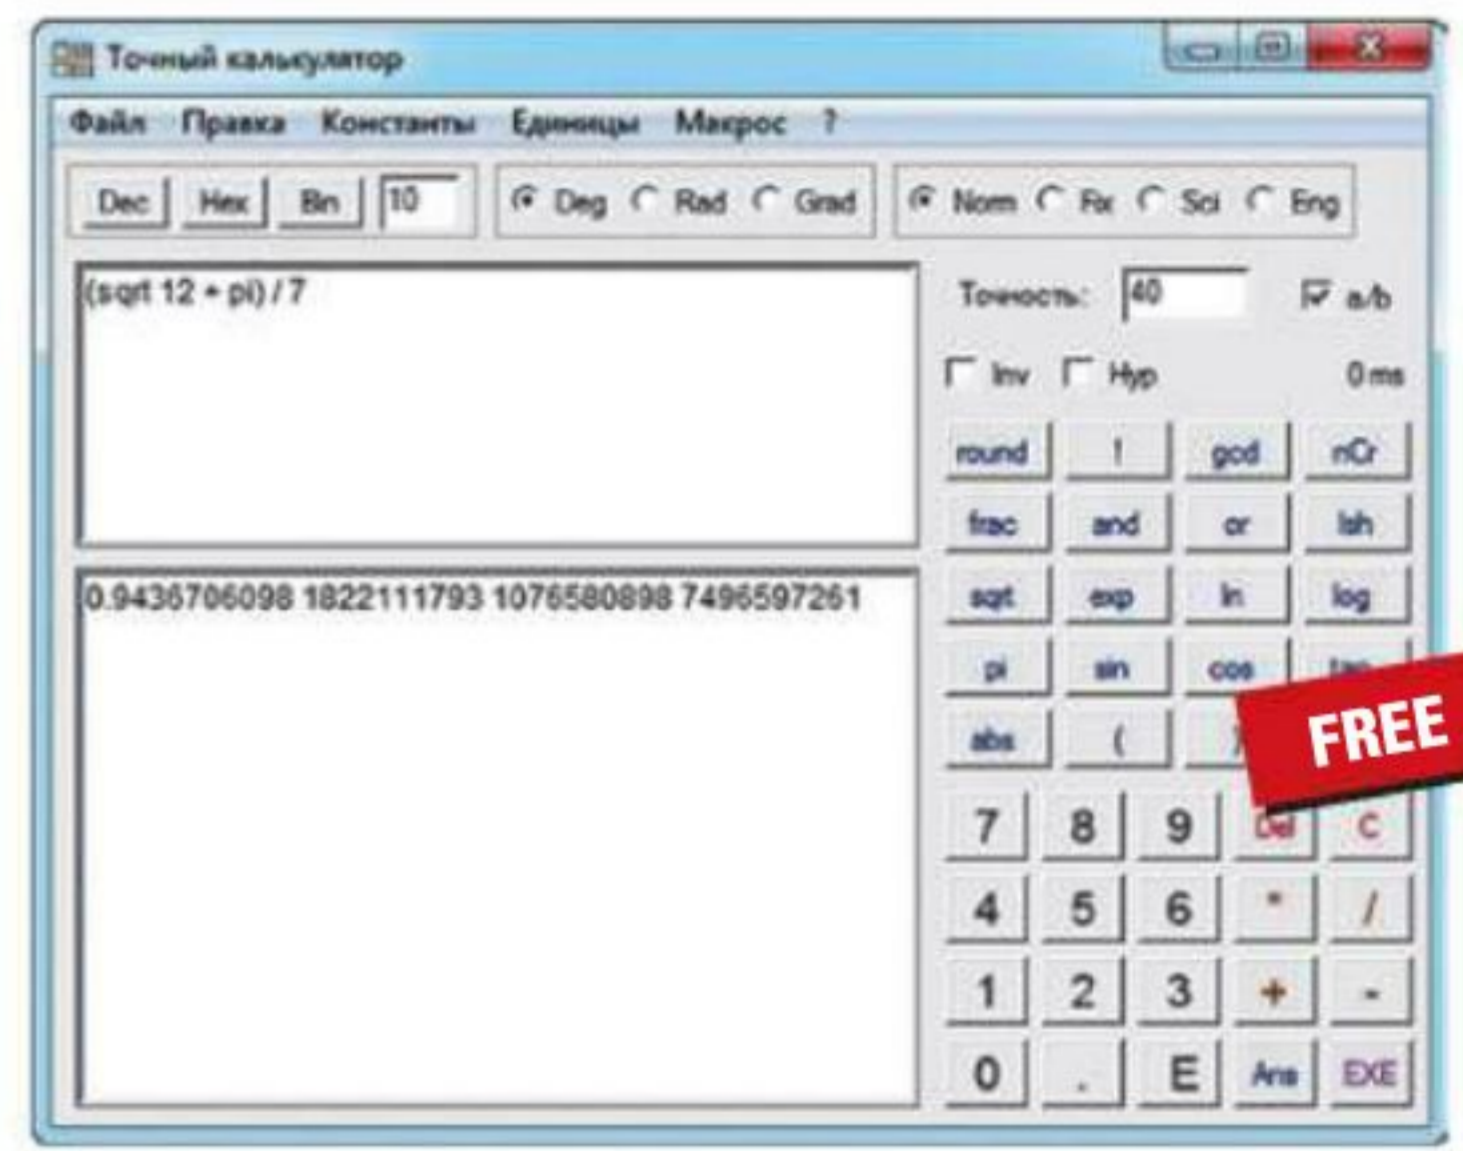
Точный калькулятор

Файл Правка Константы Единицы Макрос ?

Dec Hex Bin 10

Deg Rad Grad

Norm Fix Sci Eng

(sqrt 12 + pi) / 7

Точность: 40 a/b

Inv Hyp 0 ms

0.9436706098 1822111793 1076580898 7496597261

round ! gcd nCr
frac and or lsh
sqrt exp ln log
pi sin cos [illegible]
abs ( )

FREE

7 8 9 Del C
4 5 6 * /
1 2 3 + -
0 . E Ans EXE